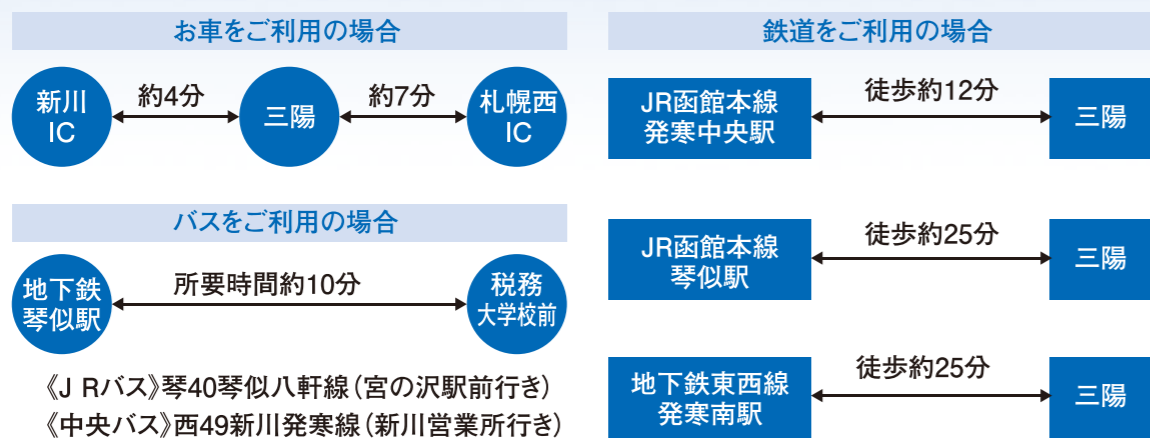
お車をご利用の場合

新川IC 約4分 三陽 約7分 札幌西IC

バスをご利用の場合

地下鉄琴似駅 所要時間約10分 税務大学校前

《ＪＲバス》琴40琴似八軒線（宮の沢駅前行き）
《中央バス》西49新川発寒線（新川営業所行き）

鉄道をご利用の場合

JR函館本線発寒中央駅 徒歩約12分 三陽

JR函館本線琴似駅 徒歩約25分 三陽

地下鉄東西線発寒南駅 徒歩約25分 三陽